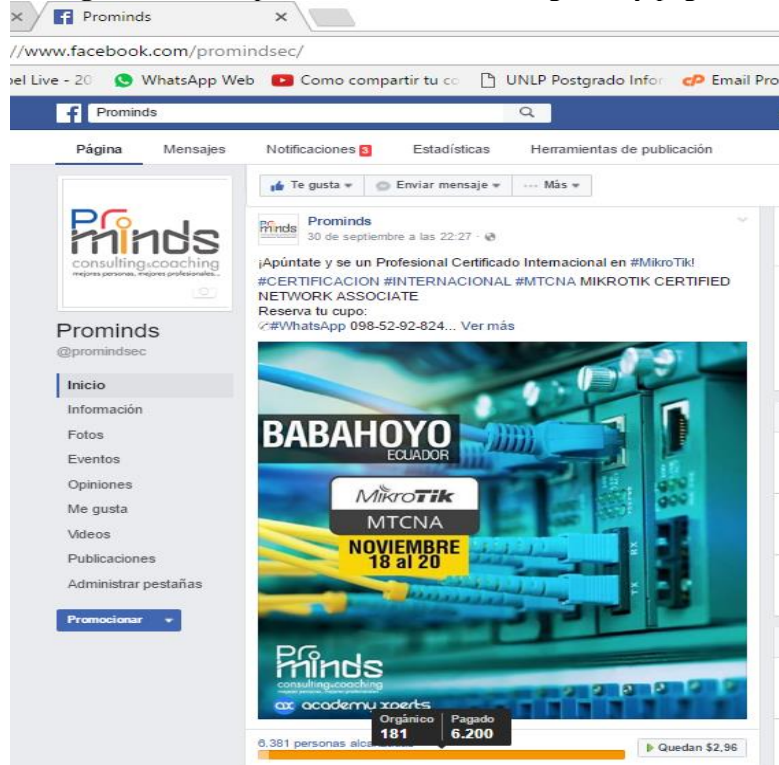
Prominds ×

//www.facebook.com/promindsec/

el Live - 20 WhatsApp Web Como compartir tu co UNLP Postgrado Infor Email Pro

Prominds

Página Mensajes Notificaciones 3 Estadísticas Herramientas de publicación

Pro minds consulting&coaching mejores personas, mejores profesionales...

Prominds
@promindsec

Inicio
Información
Fotos
Eventos
Opiniones
Me gusta
Videos
Publicaciones
Administrar pestañas

Promocionar

Te gusta Enviar mensaje ··· Más

Prominds
30 de septiembre a las 22:27 ·

¡Apúntate y se un Profesional Certificado Internacional en #MikroTik!
#CERTIFICACION #INTERNACIONAL #MTCNA MIKROTIK CERTIFIED NETWORK ASSOCIATE
Reserva tu cupo:
#WhatsApp 098-52-92-824... Ver más

BABAHOYO
ECUADOR
MikroTik
MTCNA
NOVIEMBRE
18 al 20

Pro minds consulting&coaching
academy xperts

Orgánico 181
Pagado 6.200

6.381 personas alca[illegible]

Quedan $2,96